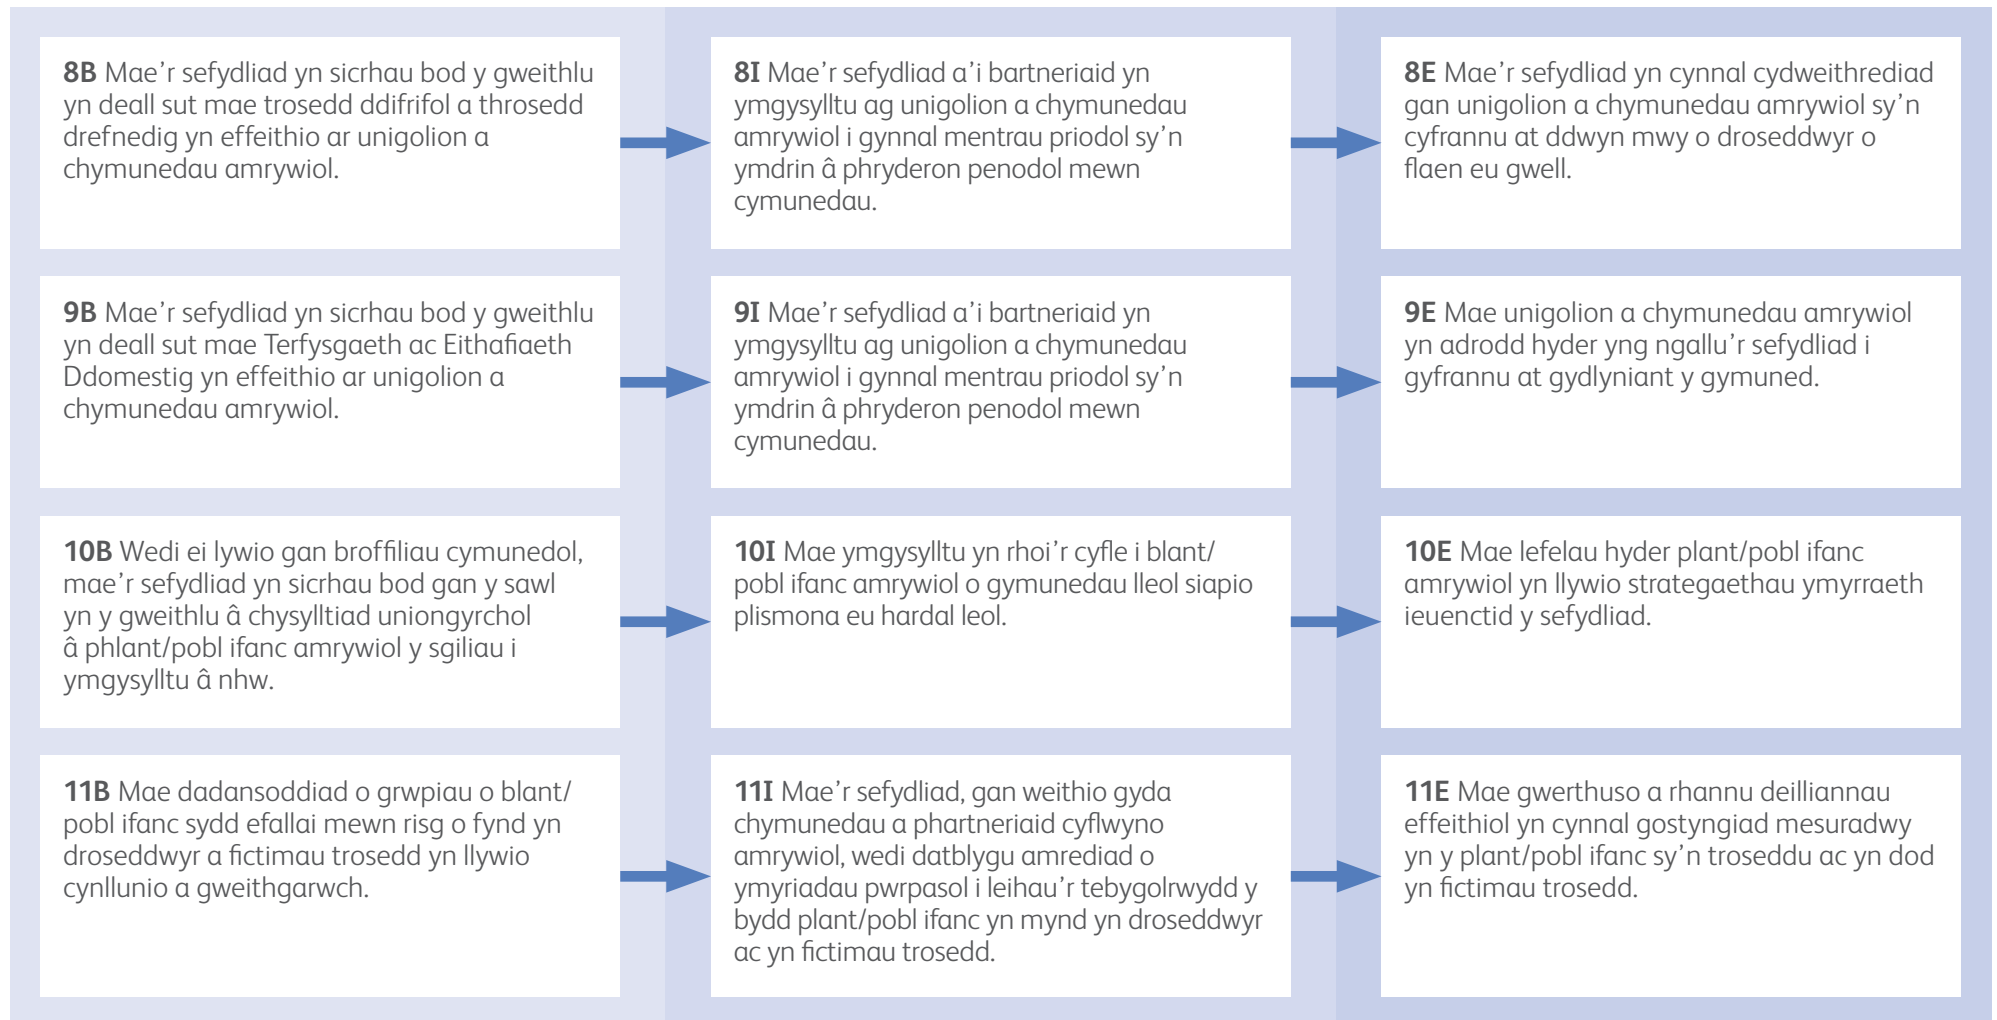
**8B** Mae'r sefydliad yn sicrhau bod y gweithlu yn deall sut mae trosedd ddifrifol a throsedd drefnedig yn effeithio ar unigolion a chymunedau amrywiol.

**8I** Mae'r sefydliad a'i bartneriaid yn ymgysylltu ag unigolion a chymunedau amrywiol i gynnal mentrau priodol sy'n ymdrin â phryderon penodol mewn cymunedau.

**8E** Mae'r sefydliad yn cynnal cydweithrediad gan unigolion a chymunedau amrywiol sy'n cyfrannu at ddwyn mwy o droseddwyr o flaen eu gwell.

**9B** Mae'r sefydliad yn sicrhau bod y gweithlu yn deall sut mae Terfysgaeth ac Eithafiaeth Ddomestig yn effeithio ar unigolion a chymunedau amrywiol.

**9I** Mae'r sefydliad a'i bartneriaid yn ymgysylltu ag unigolion a chymunedau amrywiol i gynnal mentrau priodol sy'n ymdrin â phryderon penodol mewn cymunedau.

**9E** Mae unigolion a chymunedau amrywiol yn adrodd hyder yng ngallu'r sefydliad i gyfrannu at gydlyniant y gymuned.

**10B** Wedi ei lywio gan broffiliau cymunedol, mae'r sefydliad yn sicrhau bod gan y sawl yn y gweithlu â chysylltiad uniongyrchol â phlant/pobl ifanc amrywiol y sgiliau i ymgysylltu â nhw.

**10I** Mae ymgysylltu yn rhoi'r cyfle i blant/pobl ifanc amrywiol o gymunedau lleol siapio plismona eu hardal leol.

**10E** Mae lefelau hyder plant/pobl ifanc amrywiol yn llywio strategaethau ymyrraeth ieuenctid y sefydliad.

**11B** Mae dadansoddiad o grwpiau o blant/pobl ifanc sydd efallai mewn risg o fynd yn droseddwyr a fictimau trosedd yn llywio cynllunio a gweithgarwch.

**11I** Mae'r sefydliad, gan weithio gyda chymunedau a phartneriaid cyflwyno amrywiol, wedi datblygu amrediad o ymyriadau pwrpasol i leihau'r tebygolrwydd y bydd plant/pobl ifanc yn mynd yn droseddwyr ac yn fictimau trosedd.

**11E** Mae gwerthuso a rhannu deilliannau effeithiol yn cynnal gostyngiad mesuradwy yn y plant/pobl ifanc sy'n troseddu ac yn dod yn fictimau trosedd.